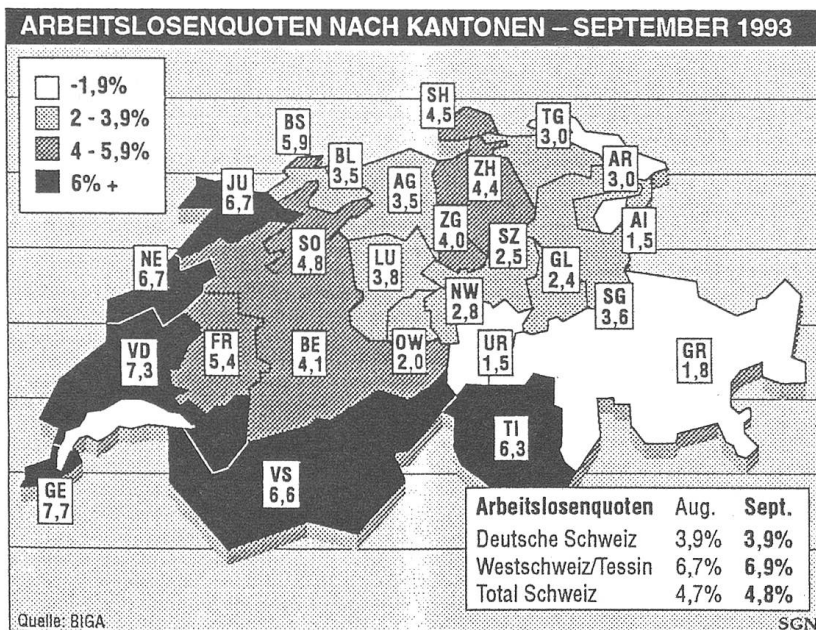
ARBEITSLOSENQUOTEN NACH KANTONEN – SEPTEMBER 1993

-1,9%
2 - 3,9%
4 - 5,9%
6% +

SH 4,5
BS 5,9
TG 3,0
BL 3,5
ZH 4,4
AR 3,0
JU 6,7
AG 3,5
AI 1,5
ZG 4,0
SZ 2,5
SO 4,8
LU 3,8
GL 2,4
NE 6,7
NW 2,8
SG 3,6
FR 5,4
BE 4,1
OW 2,0
UR 1,5
GR 1,8
VD 7,3
TI 6,3
VS 6,6
GE 7,7

| Arbeitslosenquoten | Aug. | Sept. |
|---|---|---|
| Deutsche Schweiz | 3,9% | 3,9% |
| Westschweiz/Tessin | 6,7% | 6,9% |
| Total Schweiz | 4,7% | 4,8% |

Quelle: BIGA
SGN